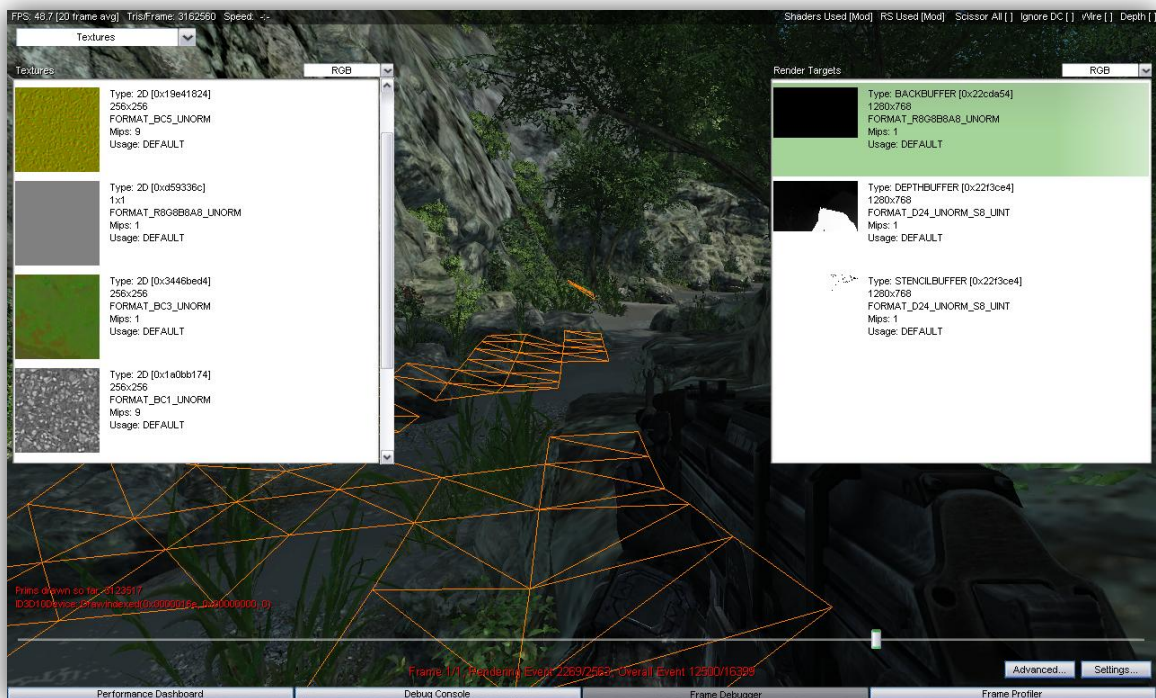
FPS: 48.7 [20 frame avg] Tris/Frame: 3162560 Speed: -.-

Shaders Used [Mod] RS Used [Mod] Scissor All [ ] Ignore DC [ ] Wire [ ] Depth [ ]

Textures

Textures

RGB

Type: 2D [0x19e41824]
256x256
FORMAT_BC5_UNORM
Mips: 9
Usage: DEFAULT

Type: 2D [0xd59336c]
1x1
FORMAT_R8G8B8A8_UNORM
Mips: 1
Usage: DEFAULT

Type: 2D [0x3446bed4]
256x256
FORMAT_BC3_UNORM
Mips: 1
Usage: DEFAULT

Type: 2D [0x1a0bb174]
256x256
FORMAT_BC1_UNORM
Mips: 9
Usage: DEFAULT

Render Targets

RGB

Type: BACKBUFFER [0x22cda54]
1280x768
FORMAT_R8G8B8A8_UNORM
Mips: 1
Usage: DEFAULT

Type: DEPTHBUFFER [0x22f3ce4]
1280x768
FORMAT_D24_UNORM_S8_UINT
Mips: 1
Usage: DEFAULT

Type: STENCILBUFFER [0x22f3ce4]
1280x768
FORMAT_D24_UNORM_S8_UINT
Mips: 1
Usage: DEFAULT

Prims drawn so far: 3123517
ID3D10Device::DrawIndexed(0x0000016e, 0x00000000, 0)

Frame: 1/1, Rendering Event 2269/2563, Overall Event 12500/16399

Advanced...

Settings...

Performance Dashboard

Debug Console

Frame Debugger

Frame Profiler